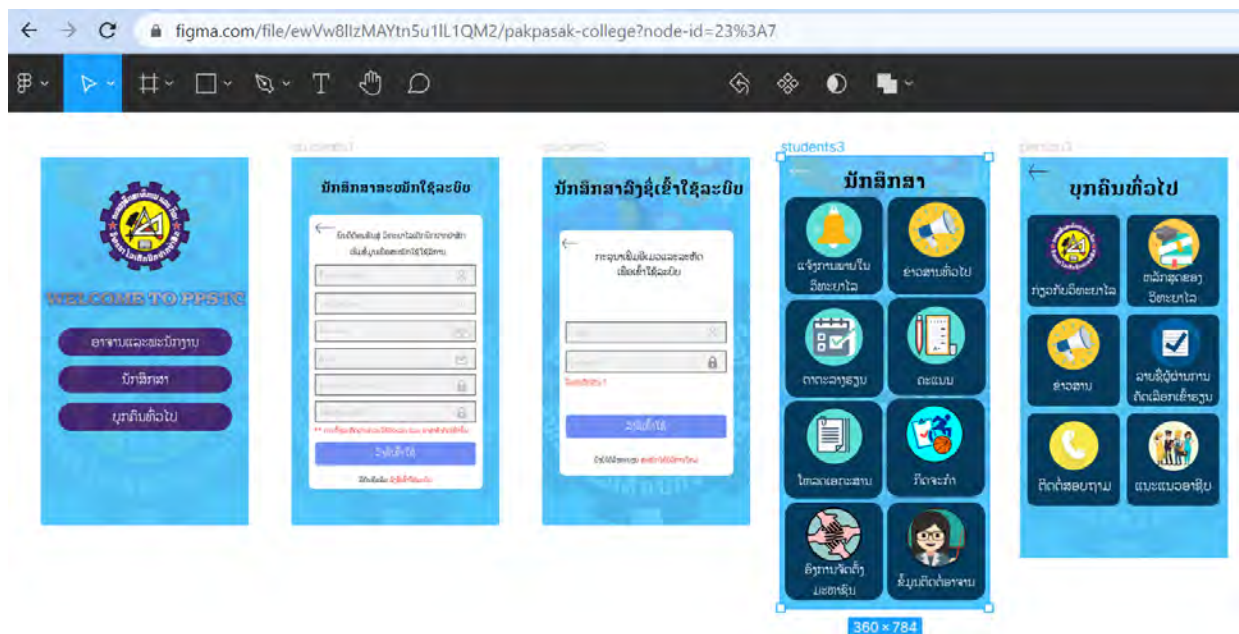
figma.com/file/ewVw8llzMAYtn5u1lL1QM2/pakpasak-college?node-id=23%3A7

students1

students2

students3

person3

WELCOME TO PPSTC

ອາຈານແລະພະນັກງານ

ນັກສຶກສາ

ບຸກຄົນທົ່ວໄປ

ນັກສຶກສາລົງທະບຽນເຂົ້າໃຊ້ລະບົບ

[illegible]

ລົງທະບຽນ

ນັກສຶກສາທີ່ລົງທະບຽນເຂົ້າໃຊ້ລະບົບ

ກະລຸນາປ້ອນຊື່ຜູ້ໃຊ້ ແລະ ລະຫັດຜ່ານເພື່ອເຂົ້າໃຊ້ລະບົບ

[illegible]

ເຂົ້າໃຊ້ລະບົບ

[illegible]

ນັກສຶກສາ

ແຈ້ງການພາຍໃນວິທະຍາໄລ

ຂ່າວສານທົ່ວໄປ

ຕາຕະລາງຮຽນ

ຄະແນນ

ໃບລາພັກ

ກິດຈະກຳ

ອົງການຈັດຕັ້ງມະຫາຊົນ

ຂໍ້ມູນຕິດຕໍ່ອາຈານ

360 × 784

ບຸກຄົນທົ່ວໄປ

ກ່ຽວກັບວິທະຍາໄລ

ຫຼັກສູດຂອງວິທະຍາໄລ

ຂ່າວສານ

ລາຍຊື່ຜູ້ຜ່ານການຄັດເລືອກເຂົ້າຮຽນ

ຕິດຕໍ່ສອບຖາມ

ແນະແນວອາຊີບ